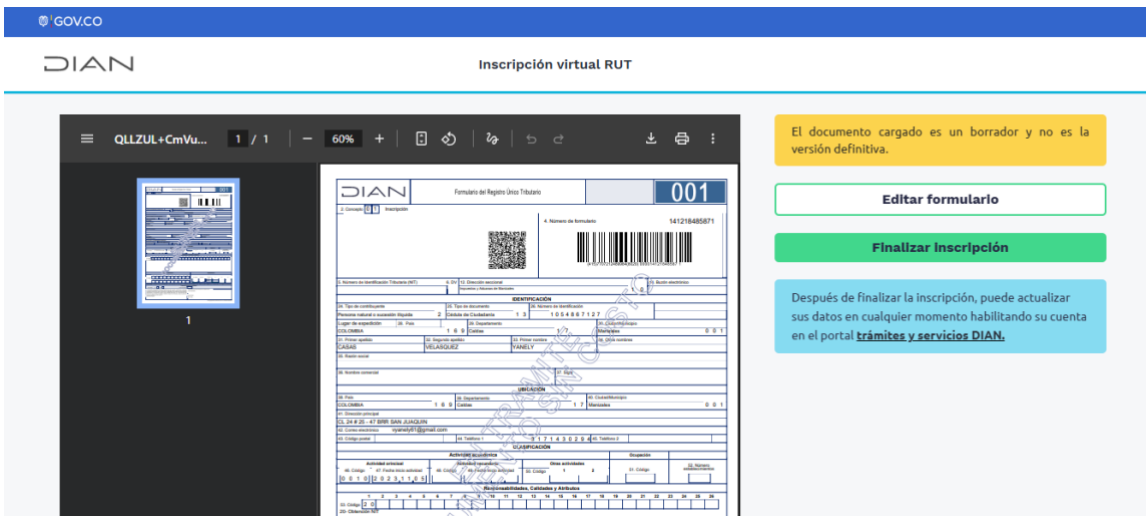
GOV.CO

DIAN

Inscripción virtual RUT

QLLZUL+CmVu... 1 / 1 — 60% +

1

DIAN Formulario del Registro Único Tributario 001

2. Concepto 0 1 Inscripción

4. Número de formulario 14121848587​1

5. Número de Identificación Tributaria (NIT) 6. DV 12. Dirección seccional 14. Buzón electrónico

IDENTIFICACIÓN

24. Tipo de contribuyente 25. Tipo de documento 26. Número de Identificación
Persona natural o sucesión ilíquida 2 Cédula de Ciudadanía 1 3 1 0 5 4 8 6 7 1 2 7
Lugar de expedición 28. País 29. Departamento 30. Ciudad/Municipio
COLOMBIA 1 6 9 Caldas 1 7 Manizales 0 0 1
31. Primer apellido 32. Segundo apellido 33. Primer nombre 34. Otros nombres
CASAS VELASQUEZ YANELY
35. Razón social
36. Nombre comercial 37. Sigla

UBICACIÓN

38. País 39. Departamento 40. Ciudad/Municipio
COLOMBIA 1 6 9 Caldas 1 7 Manizales 0 0 1
41. Dirección principal
CL 24 # 25 - 47 BRR SAN JOAQUIN
42. Correo electrónico yanely61@gmail.com
43. Código postal 44. Teléfono 1 3 1 7 1 4 3 0 2 9 45. Teléfono 2

CLASIFICACIÓN

Actividad económica Ocupación
Actividad principal Actividad secundaria Otras actividades
46. Código 47. Fecha inicio actividad 48. Código 49. Fecha inicio actividad 50. Código 1 2 51. Código 52. Número establecimientos
0 0 1 0 2 0 2 3 1 1 0 5

Responsabilidades, Calidades y Atributos
1 2 3 4 5 6 7 8 9 10 11 12 13 14 15 16 17 18 19 20 21 22 23 24 25 26
53. Código
2 0

El documento cargado es un borrador y no es la versión definitiva.

Editar formulario

Finalizar inscripción

Después de finalizar la inscripción, puede actualizar sus datos en cualquier momento habilitando su cuenta en el portal trámites y servicios DIAN.